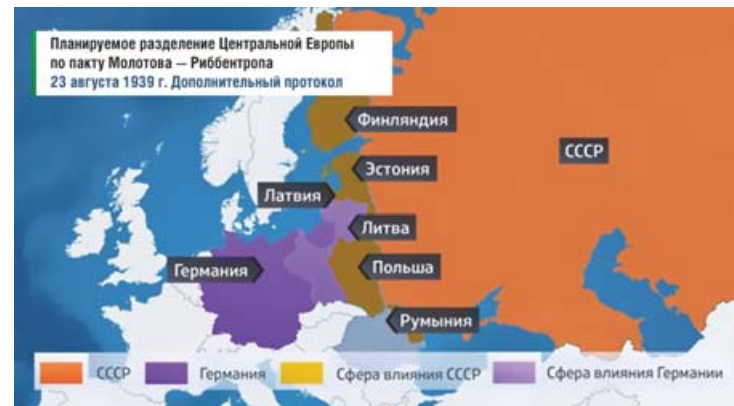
Планируемое разделение Центральной Европы по пакту Молотова — Риббентропа
23 августа 1939 г. Дополнительный протокол

Финляндия
СССР
Эстония
Латвия
Литва
Германия
Польша
Румыния

СССР
Германия
Сфера влияния СССР
Сфера влияния Германии